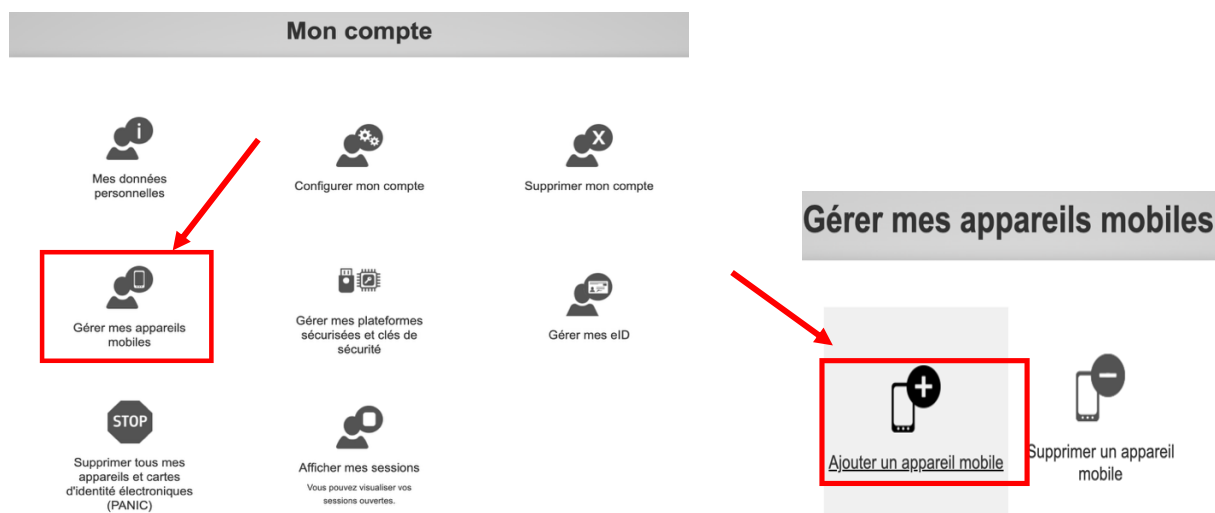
Mon compte

Mes données personnelles

Configurer mon compte

Supprimer mon compte

Gérer mes appareils mobiles

Gérer mes plateformes sécurisées et clés de sécurité

Gérer mes eID

STOP

Supprimer tous mes appareils et cartes d'identité électroniques (PANIC)

Afficher mes sessions

Vous pouvez visualiser vos sessions ouvertes.

Gérer mes appareils mobiles

Ajouter un appareil mobile

Supprimer un appareil mobile